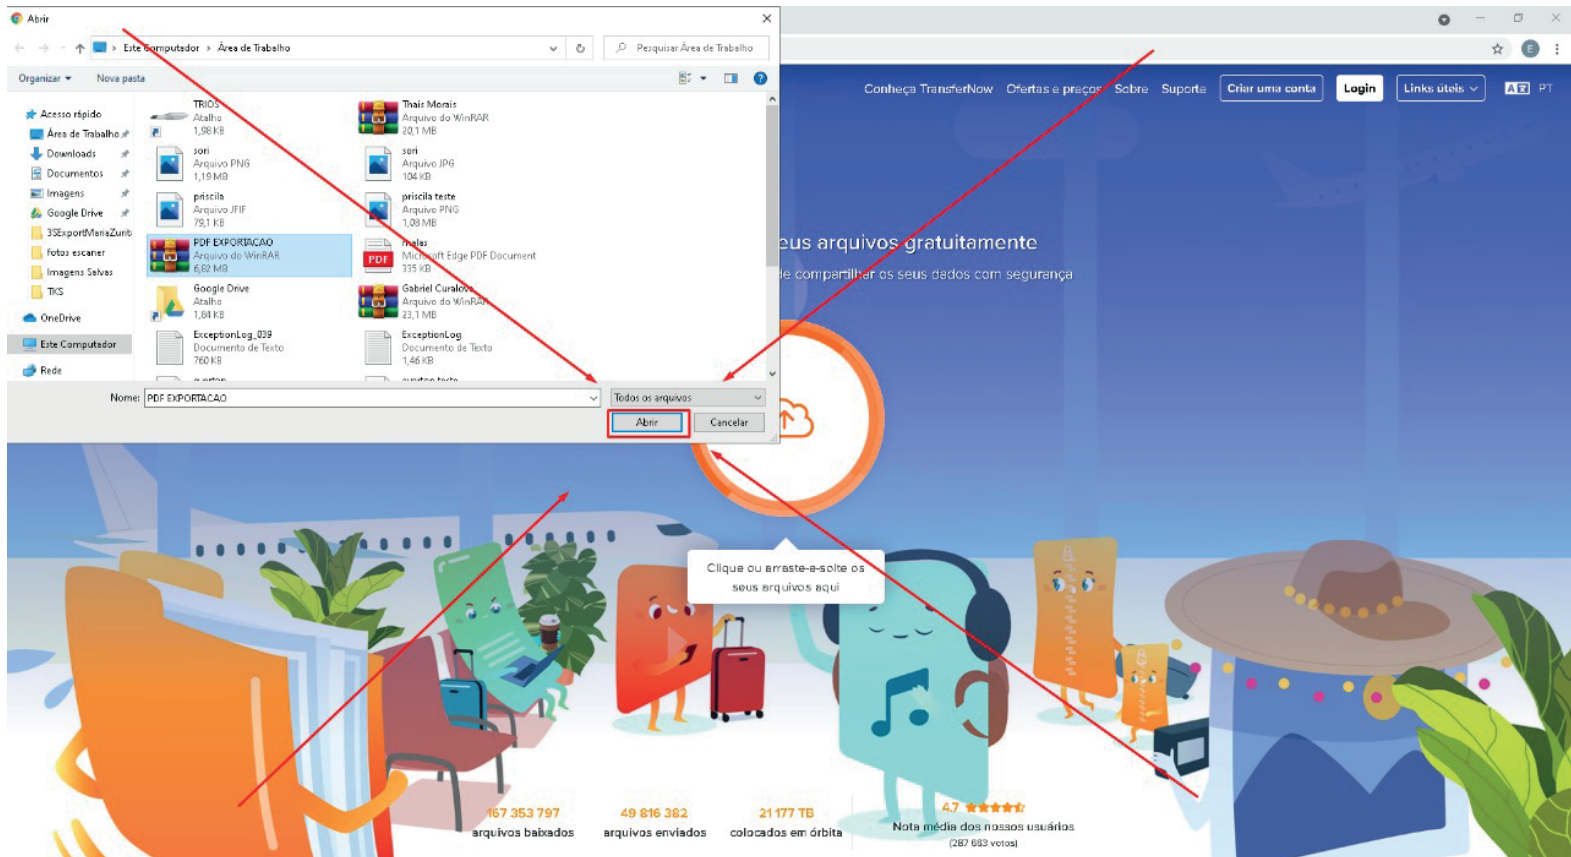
Abrir

Este Computador › Área de Trabalho

Pesquisar Área de Trabalho

Organizar ▾ Nova pasta

Acesso rápido
Área de Trabalho
Downloads
Documentos
Imagens
Google Drive
3SExportMariaZurit
Fotos escaner
Imagens Salvas
TKS
OneDrive
Este Computador
Rede

TRIOS
Atalho
1,98 KB

Thais Morais
Arquivo do WinRAR
20,1 MB

sori
Arquivo PNG
1,19 MB

sori
Arquivo JPG
104 KB

priscila
Arquivo JFIF
79,1 KB

priscila teste
Arquivo PNG
1,08 MB

PDF EXPORTACAO
Arquivo do WinRAR
6,82 MB

malas
Microsoft Edge PDF Document
335 KB

Google Drive
Atalho
1,84 KB

Gabriel Curado
Arquivo do WinRAR
23,1 MB

ExceptionLog_039
Documento de Texto
760 KB

ExceptionLog
Documento de Texto
1,46 KB

Nome: PDF EXPORTACAO

Todos os arquivos

Abrir Cancelar

Conheça TransferNow Ofertas e preços Sobre Suporte Criar uma conta Login Links úteis PT

eus arquivos gratuitamente
le compartilhar os seus dados com segurança

Clique ou arraste-e-solte os seus arquivos aqui

167 353 797
arquivos baixados

49 816 382
arquivos enviados

21 177 TB
colocados em órbita

4.7
Nota média dos nossos usuários
(287 663 votos)